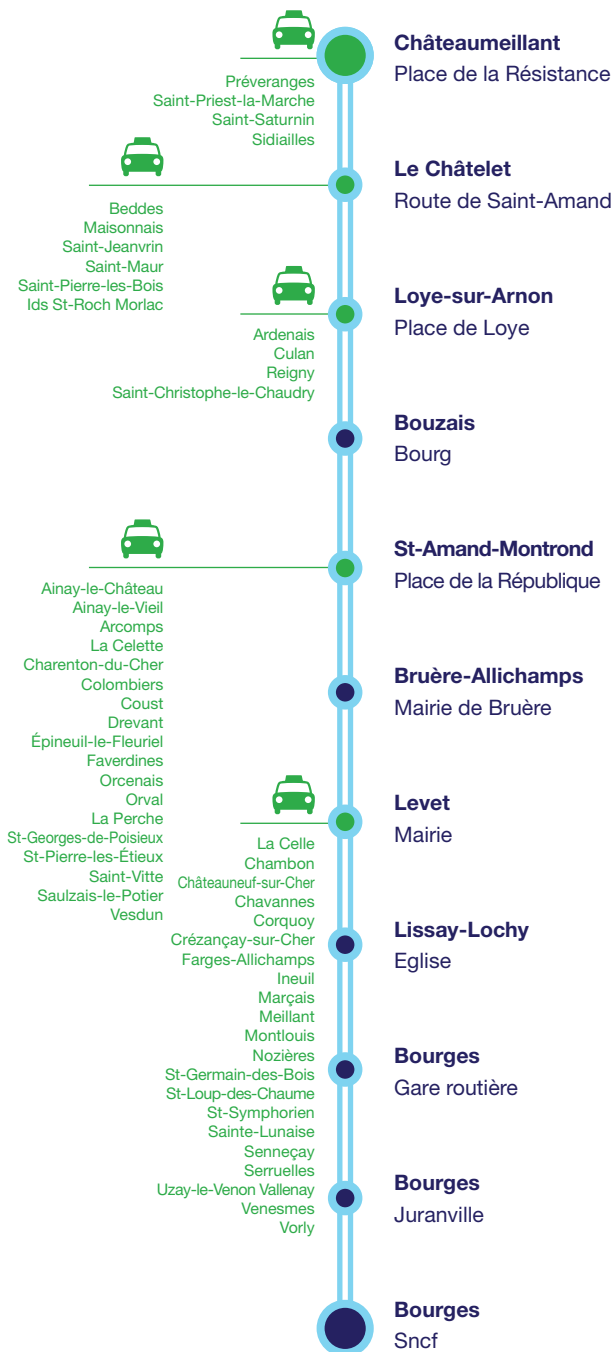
Châteaumeillant
Place de la Résistance

Préveranges
Saint-Priest-la-Marche
Saint-Saturnin
Sidiailles

Le Châtelet
Route de Saint-Amand

Beddes
Maisonnais
Saint-Jeanvrin
Saint-Maur
Saint-Pierre-les-Bois
Ids St-Roch Morlac

Loye-sur-Arnon
Place de Loye

Ardenais
Culan
Reigny
Saint-Christophe-le-Chaudry

Bouzais
Bourg

St-Amand-Montrond
Place de la République

Ainay-le-Château
Ainay-le-Vieil
Arcomps
La Celette
Charenton-du-Cher
Colombiers
Coust
Drevant
Épineuil-le-Fleuriel
Faverdines
Orcenais
Orval
La Perche
St-Georges-de-Poisieux
St-Pierre-les-Étieux
Saint-Vitte
Saulzais-le-Potier
Vesdun

Bruère-Allichamps
Mairie de Bruère

Levet
Mairie

La Celle
Chambon
Châteauneuf-sur-Cher
Chavannes
Corquoy
Crézançay-sur-Cher
Farges-Allichamps
Ineuil
Marçais
Meillant
Montlouis
Nozières
St-Germain-des-Bois
St-Loup-des-Chaume
St-Symphorien
Sainte-Lunaise
Senneçay
Serruelles
Uzay-le-Venon Vallenay
Venesmes
Vorly

Lissay-Lochy
Eglise

Bourges
Gare routière

Bourges
Juranville

Bourges
Sncf